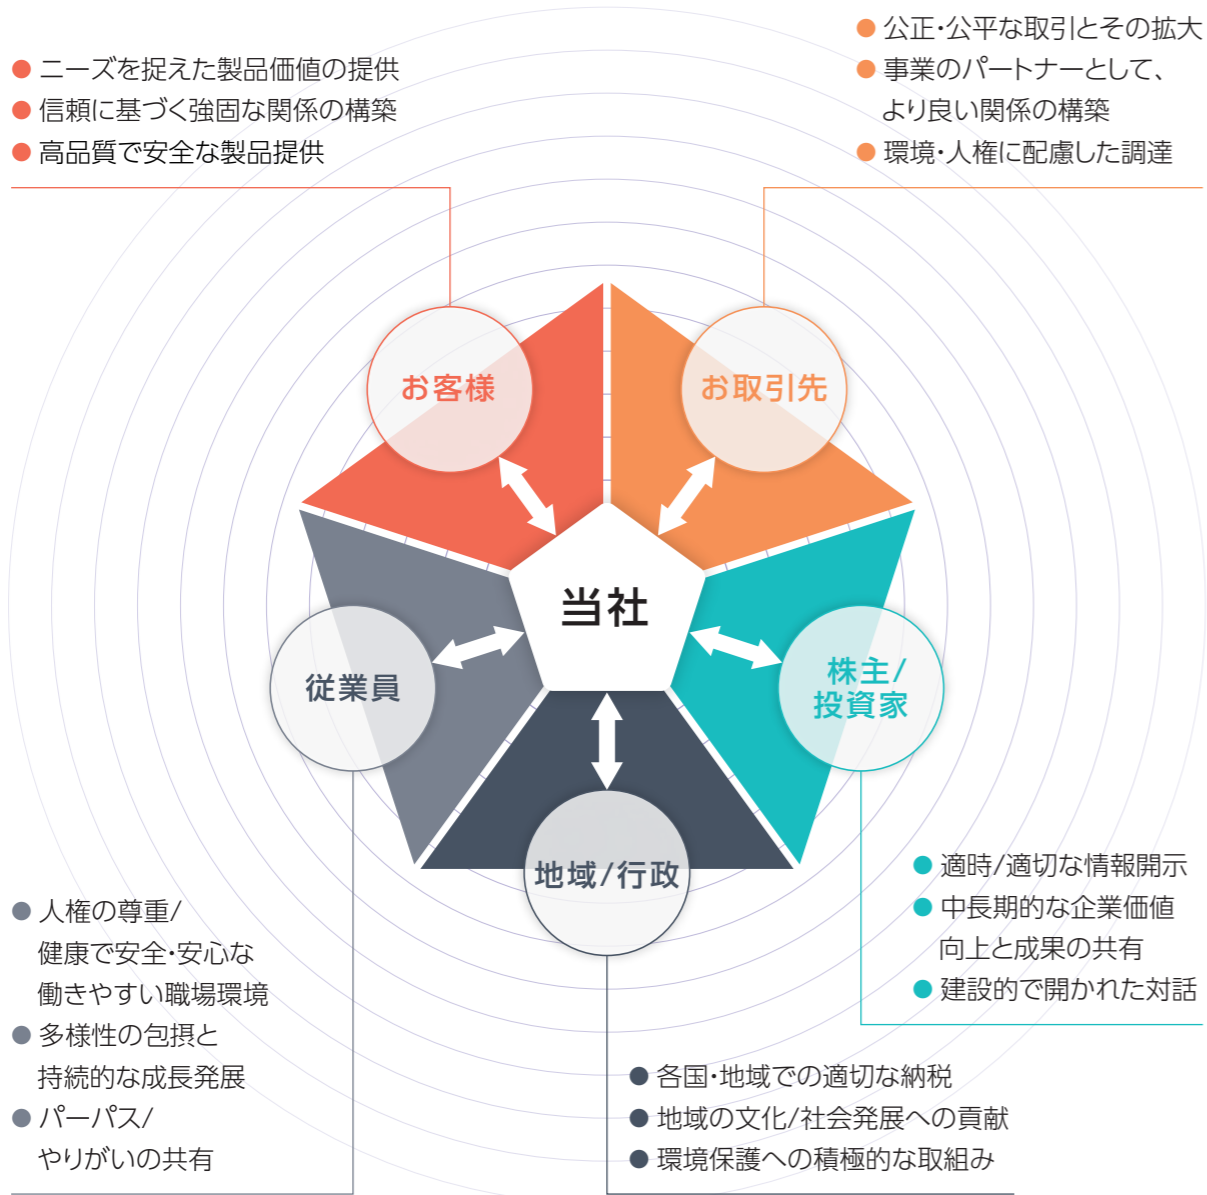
● ニーズを捉えた製品価値の提供
● 信頼に基づく強固な関係の構築
● 高品質で安全な製品提供

● 公正・公平な取引とその拡大
● 事業のパートナーとして、より良い関係の構築
● 環境・人権に配慮した調達

お客様

お取引先

当社

従業員

株主/投資家

地域/行政

● 適時/適切な情報開示
● 中長期的な企業価値向上と成果の共有
● 建設的で開かれた対話

● 人権の尊重/健康で安全・安心な働きやすい職場環境
● 多様性の包摂と持続的な成長発展
● パーパス/やりがいの共有

● 各国・地域での適切な納税
● 地域の文化/社会発展への貢献
● 環境保護への積極的な取組み